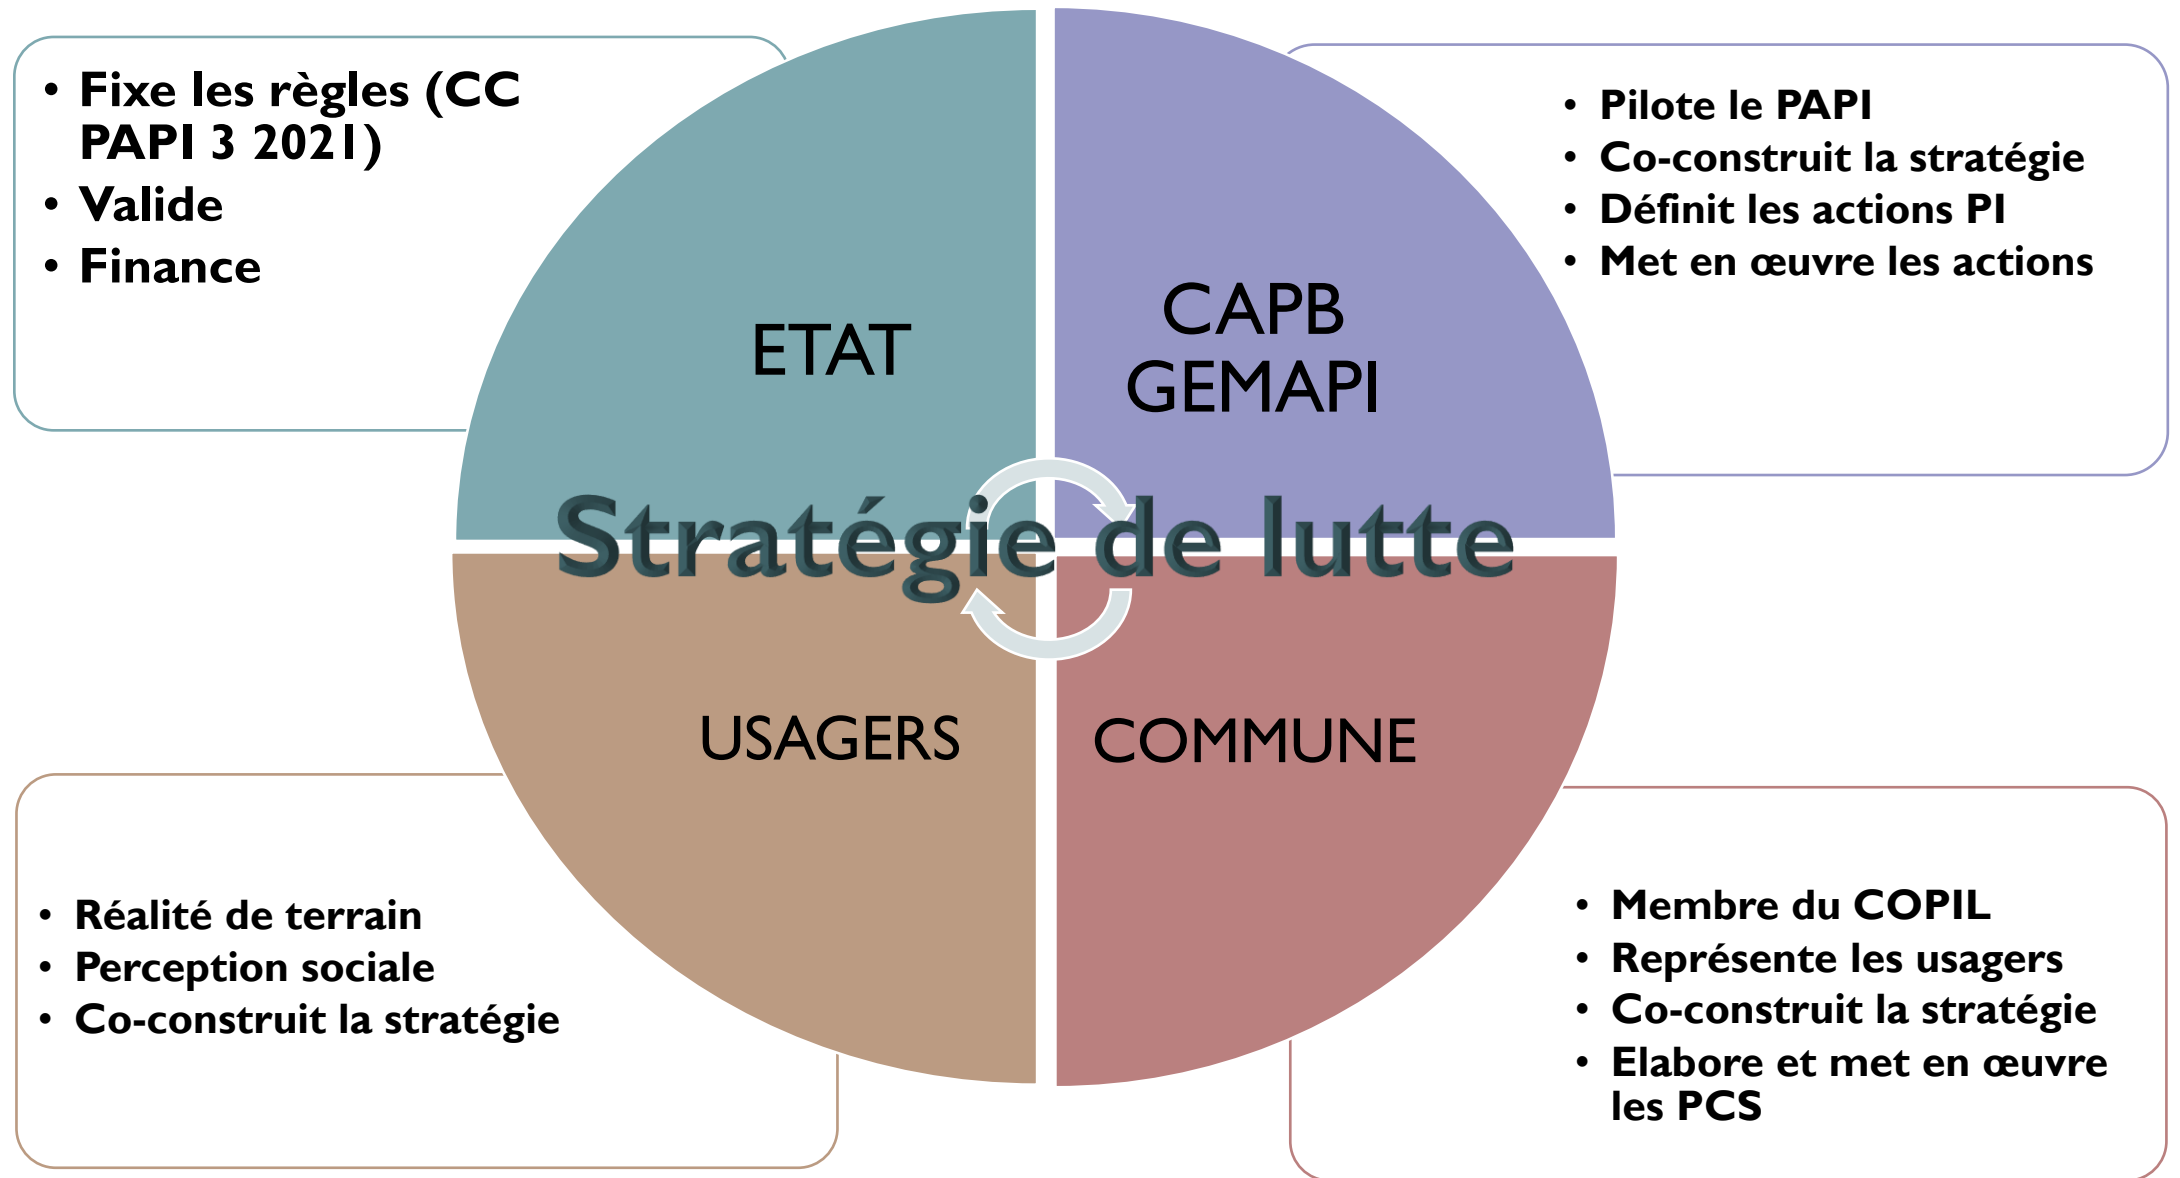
• Fixe les règles (CC PAPI 3 2021)
• Valide
• Finance

• Pilote le PAPI
• Co-construit la stratégie
• Définit les actions PI
• Met en œuvre les actions

ETAT

CAPB
GEMAPI

Stratégie de lutte

USAGERS

COMMUNE

• Réalité de terrain
• Perception sociale
• Co-construit la stratégie

• Membre du COPIL
• Représente les usagers
• Co-construit la stratégie
• Elabore et met en œuvre les PCS